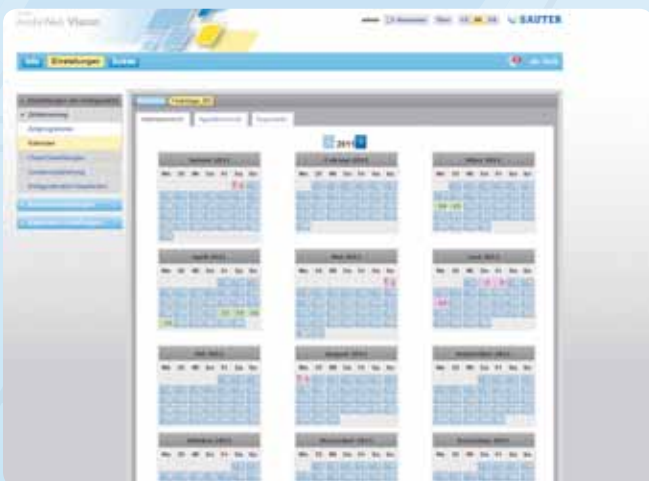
moduWeb Vision

SAUTER

Info | Einstellungen | Extras

2011

| Mo | Di | Mi | Do | Fr | Sa | So |
|---|---|---|---|---|---|---|

Januar 2011

Februar 2011

März 2011

April 2011

Mai 2011

Juni 2011

Juli 2011

August 2011

September 2011

Oktober 2011

November 2011

Dezember 2011